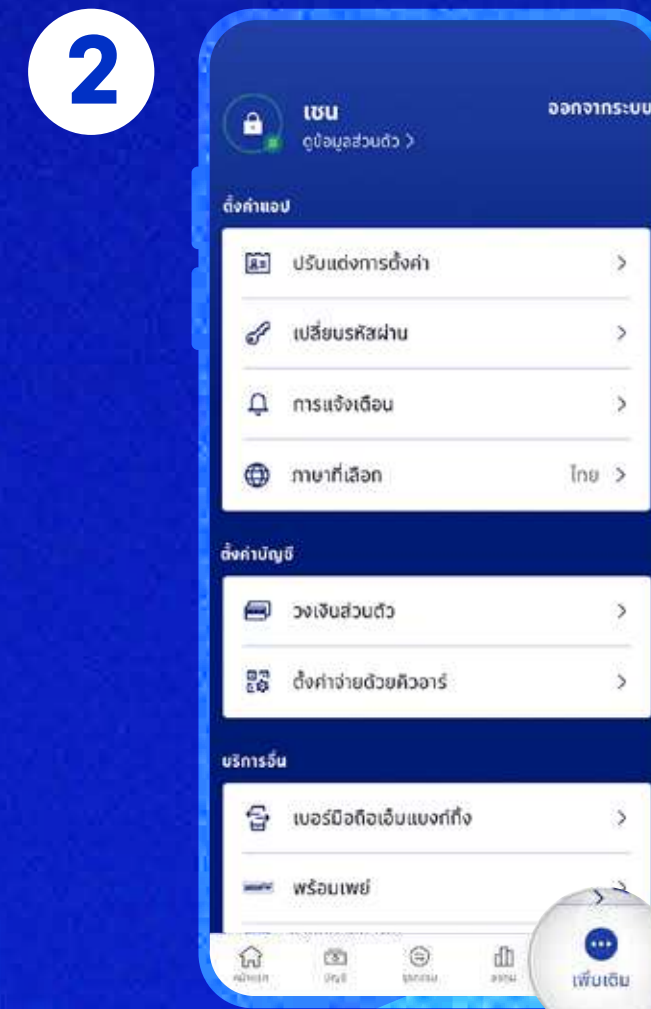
2

เชน
ดูข้อมูลส่วนตัว >

ออกจากระบบ

ตั้งค่าแอป

ปรับแต่งการตั้งค่า >

เปลี่ยนรหัสผ่าน >

การแจ้งเตือน >

ภาษาที่เลือก ไทย >

ตั้งค่าบัญชี

วงเงินส่วนตัว >

ตั้งค่าจ่ายด้วยคิวอาร์ >

บริการอื่น

เบอร์มือถือเอ็มแบงก์กิ้ง >

พร้อมเพย์ >

หน้าแรก บัญชี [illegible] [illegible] เพิ่มเติม